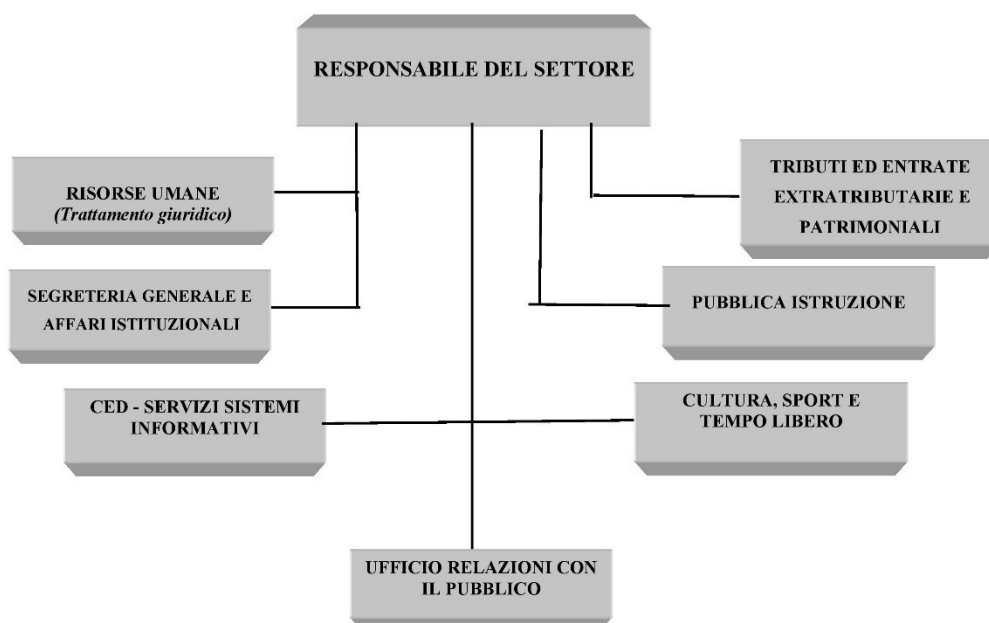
RESPONSABILE DEL SETTORE

RISORSE UMANE
*(Trattamento giuridico)*

TRIBUTI ED ENTRATE EXTRATRIBUTARIE E PATRIMONIALI

SEGRETERIA GENERALE E AFFARI ISTITUZIONALI

PUBBLICA ISTRUZIONE

CED - SERVIZI SISTEMI INFORMATIVI

CULTURA, SPORT E TEMPO LIBERO

UFFICIO RELAZIONI CON IL PUBBLICO